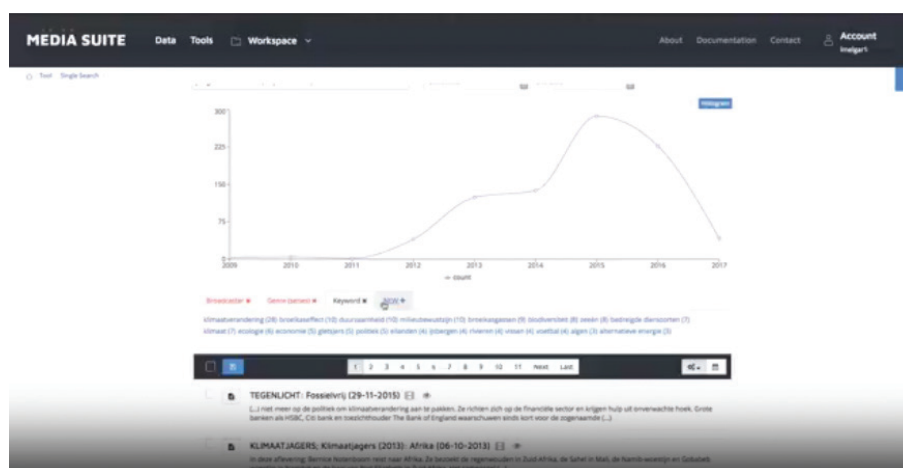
MEDIA SUITE Data Tools Workspace

About Documentation Contact Account

Tool · Single Search

Histogram

300

225

150

75

0

2009 2010 2011 2012 2013 2014 2015 2016 2017

— count

Broadcaster × Genre (series) × Keyword × NEW +

klimaatverandering (28) broeikaseffect (10) duurzaamheid (10) milieubewustzijn (10) broeikasgassen (9) biodiversiteit (8) weer (8) bedreigde diersoorten (7) klimaat (7) ecologie (6) economie (5) gletsjers (5) politiek (5) eilanden (4) ijsbergen (4) rivieren (4) vissen (4) voetbal (4) algen (3) alternatieve energie (3)

1 2 3 4 5 6 7 8 9 10 11 Next Last

TEGENLICHT: Fossielvrij (29-11-2015)

(...) niet meer op de politiek om klimaatverandering aan te pakken. Ze richten zich op de financiële sector en krijgen hulp uit onverwachte hoek. Grote banken als HSBC, Citi bank en toezichthouder The Bank of England waarschuwen sinds kort voor de zogenaamde (...)

KLIMAATJAGERS; Klimaatjagers (2013): Afrika (06-10-2013)

In deze aflevering: Bernice Notenboom reist naar Afrika. Ze bezoekt de regenwouden in Zuid-Afrika, de Sahel in Mali, de Namib-woestijn en Gobabeb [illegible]